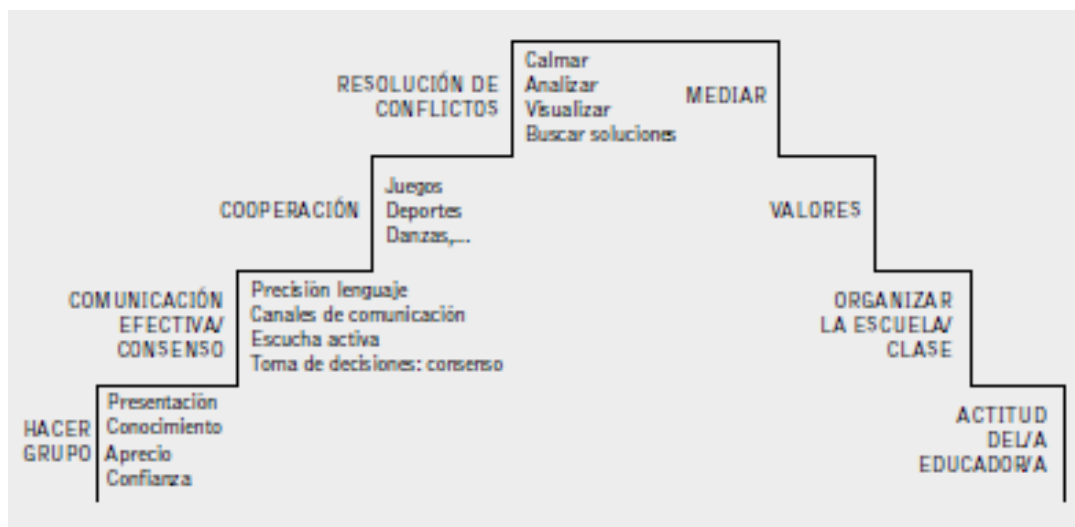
RESOLUCIÓN DE CONFLICTOS

Calmar
Analizar
Visualizar
Buscar soluciones

MEDIAR

COOPERACIÓN

Juegos
Deportes
Danzas,...

VALORES

COMUNICACIÓN EFECTIVA/ CONSENSO

Precisión lenguaje
Canales de comunicación
Escucha activa
Toma de decisiones: consenso

ORGANIZAR LA ESCUELA/ CLASE

HACER GRUPO

Presentación
Conocimiento
Aprecio
Confianza

ACTITUD DEL/A EDUCADOR/A